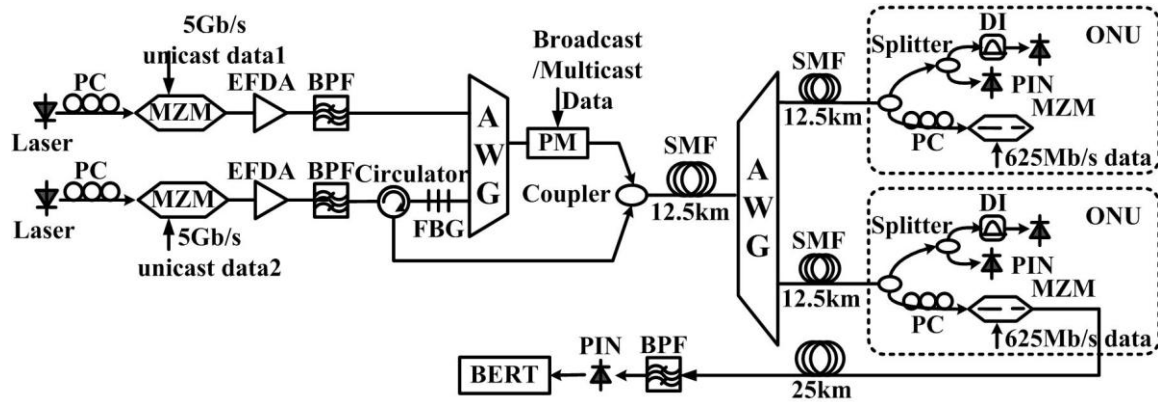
5Gb/s unicast data1
PC
MZM
EFDA
BPF
Laser
PC
MZM
EFDA
BPF
Circulator
Laser
5Gb/s unicast data2
FBG
A W G
Broadcast /Multicast Data
PM
Coupler
SMF
12.5km
A W G
SMF
12.5km
Splitter
DI
PIN
MZM
PC
625Mb/s data
ONU
SMF
12.5km
Splitter
DI
PIN
MZM
PC
625Mb/s data
ONU
BERT
PIN
BPF
25km